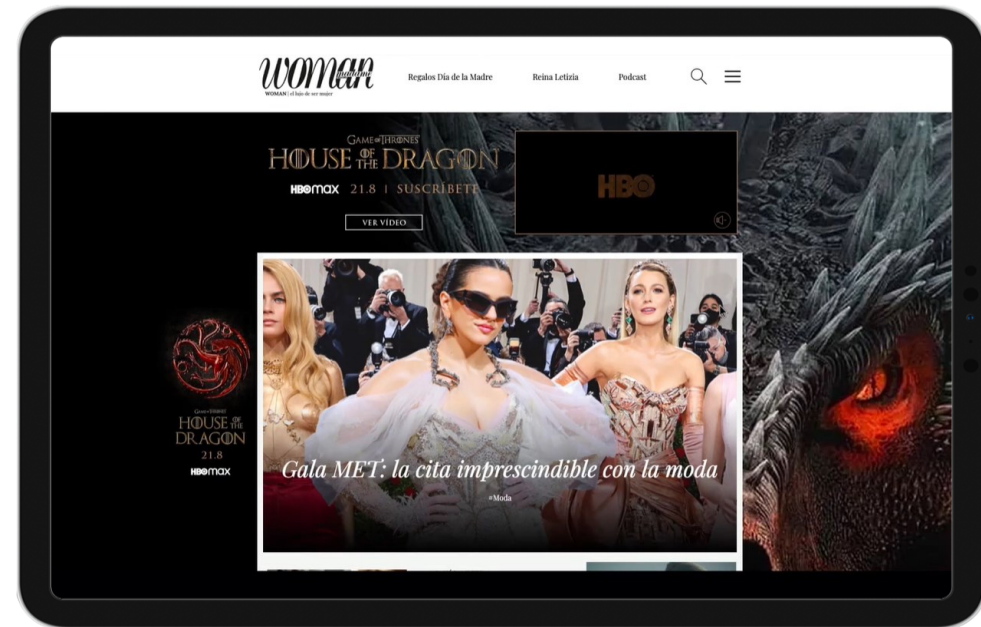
WOMAN madame
WOMAN | el lujo de ser mujer

Regalos Día de la Madre
Reina Letizia
Podcast

GAME OF THRONES
HOUSE OF THE DRAGON
HBO max 21.8 | SUSCRÍBETE
VER VÍDEO

HBO

GAME OF THRONES
HOUSE OF THE DRAGON
21.8
HBO max

Gala MET: la cita imprescindible con la moda
#Moda